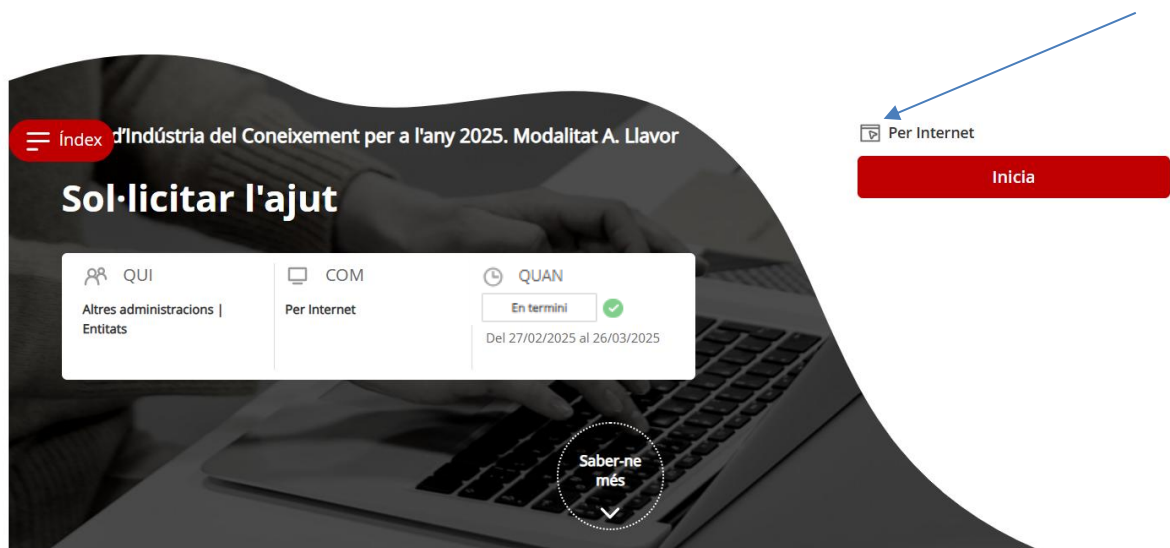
Índex d'Indústria del Coneixement per a l'any 2025. Modalitat A. Llavor

Sol·licitar l'ajut

QUI
Altres administracions | Entitats

COM
Per Internet

QUAN
En termini
Del 27/02/2025 al 26/03/2025

Saber-ne més

Per Internet

Inicia